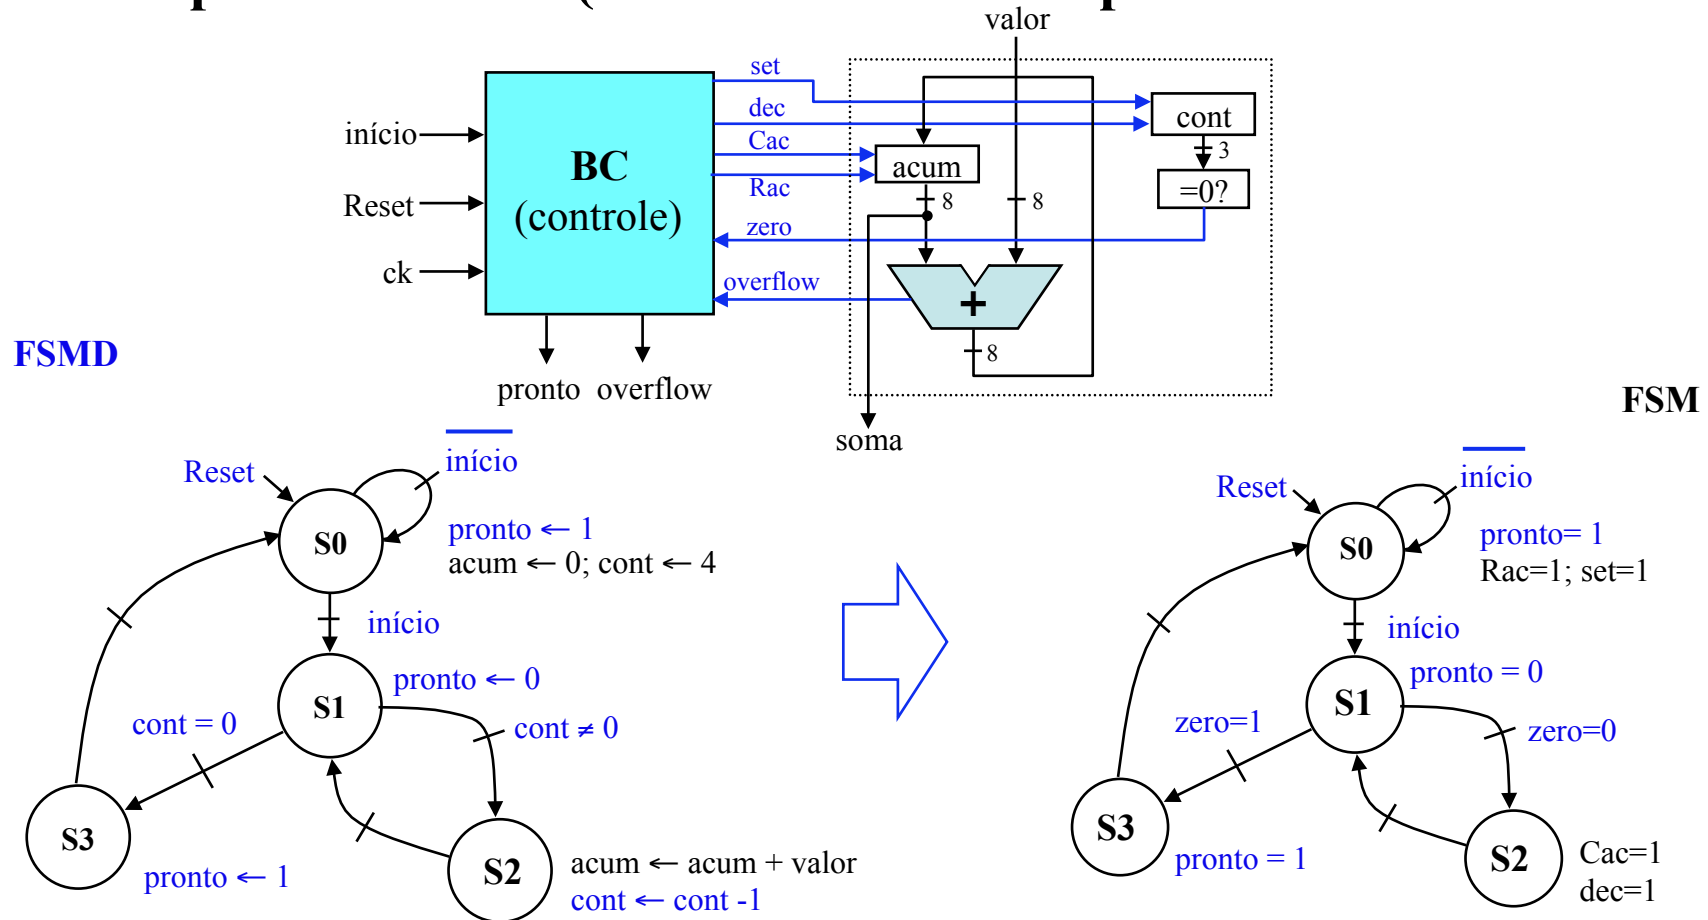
valor

set
dec
Cac
Rac
zero
overflow

início
Reset
ck

BC
(controle)

cont
3
=0?
acum
8
8
+
8

pronto overflow

soma

FSMD

FSM

Reset
$\overline{\text{início}}$
S0
pronto ← 1
acum ← 0; cont ← 4
início
S1
pronto ← 0
cont = 0
cont ≠ 0
S3
pronto ← 1
S2
acum ← acum + valor
cont ← cont -1

Reset
$\overline{\text{início}}$
S0
pronto= 1
Rac=1; set=1
início
S1
pronto = 0
zero=1
zero=0
S3
pronto = 1
S2
Cac=1
dec=1